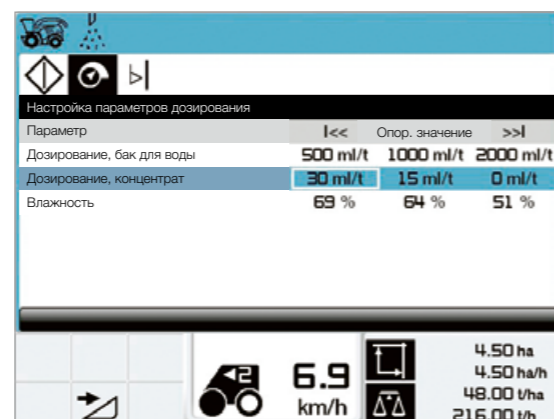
Настройка параметров дозирования

| Параметр | I<< | Опор. значение | >>I |
|---|---|---|---|
| Дозирование, бак для воды | 500 ml/t | 1000 ml/t | 2000 ml/t |
| Дозирование, концентрат | 30 ml/t | 15 ml/t | 0 ml/t |
| Влажность | 69 % | 64 % | 51 % |

2

6.9 km/h

4.50 ha
4.50 ha/h
48.00 t/ha
216.00 t/h